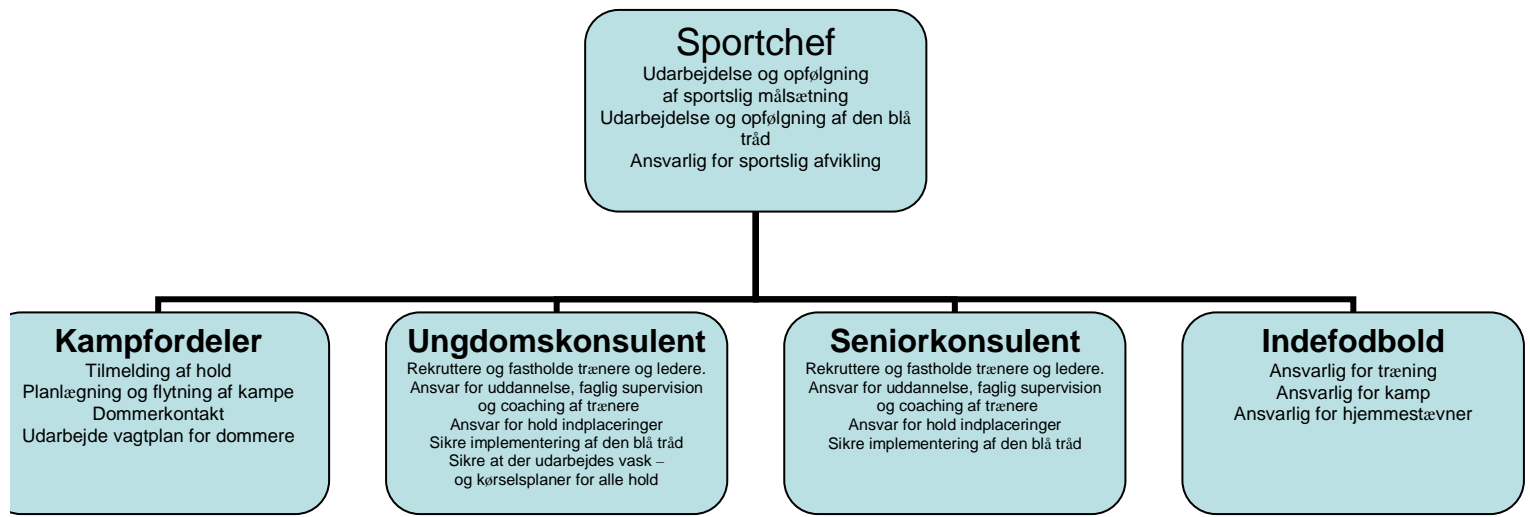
Sportchef
Udarbejdelse og opfølgning af sportslig målsætning
Udarbejdelse og opfølgning af den blå tråd
Ansvarlig for sportslig afvikling

Kampfordeler
Tilmelding af hold
Planlægning og flytning af kampe
Dommerkontakt
Udarbejde vagtplan for dommere

Ungdomskonsulent
Rekruttere og fastholde trænere og ledere.
Ansvar for uddannelse, faglig supervision og coaching af trænere
Ansvar for hold indplaceringer
Sikre implementering af den blå tråd
Sikre at der udarbejdes vask – og kørselsplaner for alle hold

Seniorkonsulent
Rekruttere og fastholde trænere og ledere.
Ansvar for uddannelse, faglig supervision og coaching af trænere
Ansvar for hold indplaceringer
Sikre implementering af den blå tråd

Indefodbold
Ansvarlig for træning
Ansvarlig for kamp
Ansvarlig for hjemmestævner